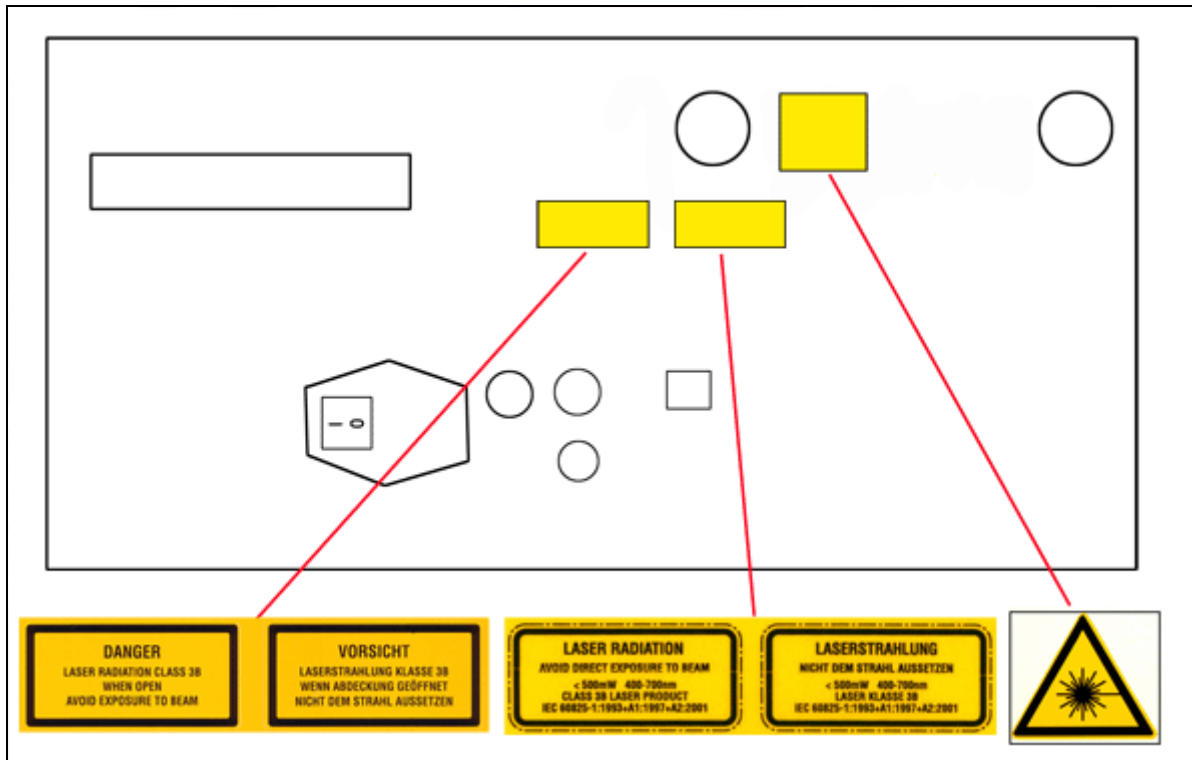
I O

DANGER
LASER RADIATION CLASS 3B
WHEN OPEN
AVOID EXPOSURE TO BEAM

VORSICHT
LASERSTRAHLUNG KLASSE 3B
WENN ABDECKUNG GEÖFFNET
NICHT DEM STRAHL AUSSETZEN

LASER RADIATION
AVOID DIRECT EXPOSURE TO BEAM
< 500mW 400-700nm
CLASS 3B LASER PRODUCT
IEC 60825-1:1993+A1:1997+A2:2001

LASERSTRAHLUNG
NICHT DEM STRAHL AUSSETZEN
< 500mW 400-700nm
LASER KLASSE 3B
IEC 60825-1:1993+A1:1997+A2:2001